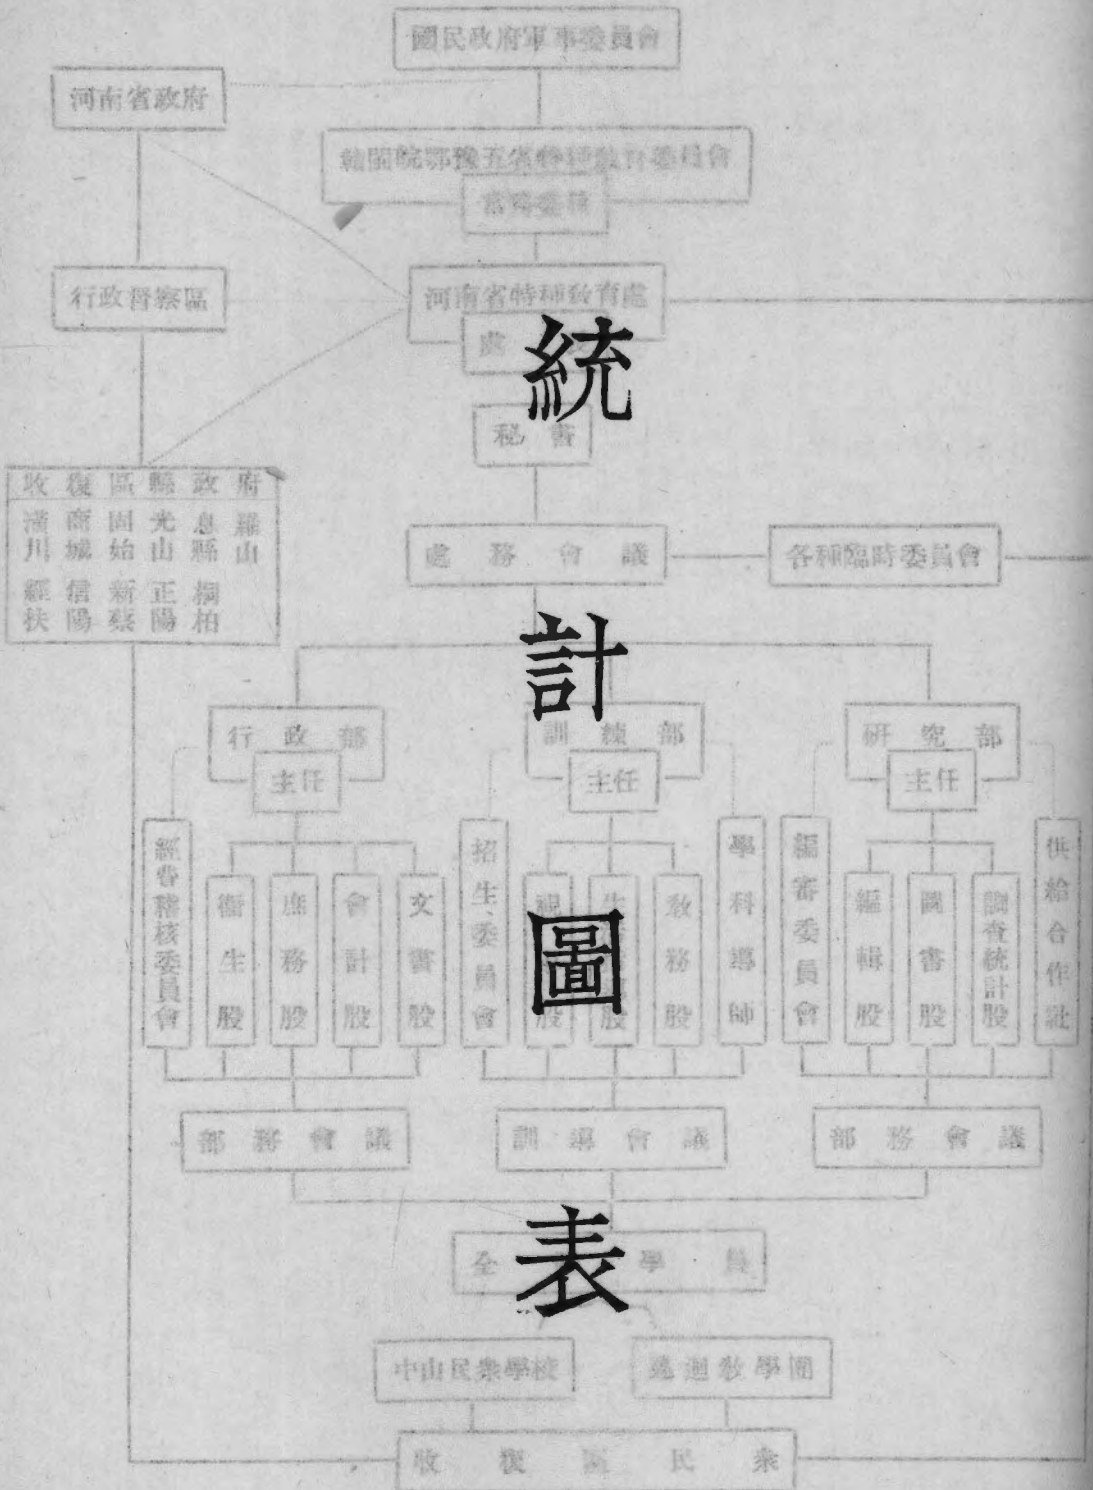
國民政府軍事委員會

河南省政府

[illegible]豫五省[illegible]委員會

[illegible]

行政督察區

河南省特種教育處

處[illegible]

統

秘書

收復區縣政府

潢川 商城 固始 光山 息縣 羅山

經扶 信陽 新蔡 正陽 桐柏

處務會議

各種臨時委員會

計

行政部

主任

訓練部

主任

研究部

主任

經費稽核委員會

衛生股

庶務股

會計股

文書股

招生委員會

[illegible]股

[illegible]股

教務股

學科導師

編審委員會

編輯股

圖書股

調查統計股

供給合作社

圖

部務會議

訓導會議

部務會議

表

全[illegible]學員

中山民衆學校

巡迴教學團

收復區民衆